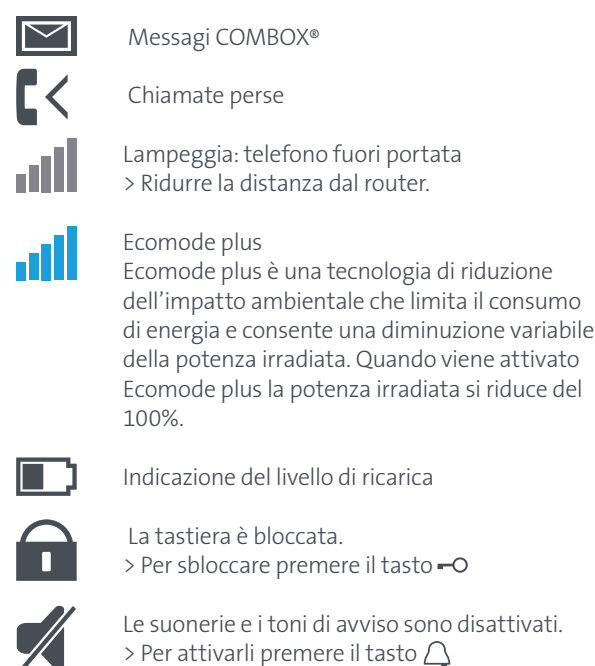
Messaggi COMBOX®

Chiamate perse

Lampeggia: telefono fuori portata
> Ridurre la distanza dal router.

Ecomode plus
Ecomode plus è una tecnologia di riduzione dell'impatto ambientale che limita il consumo di energia e consente una diminuzione variabile della potenza irradiata. Quando viene attivato Ecomode plus la potenza irradiata si riduce del 100%.

Indicazione del livello di ricarica

La tastiera è bloccata.
> Per sbloccare premere il tasto

Le suonerie e i toni di avviso sono disattivati.
> Per attivarli premere il tasto